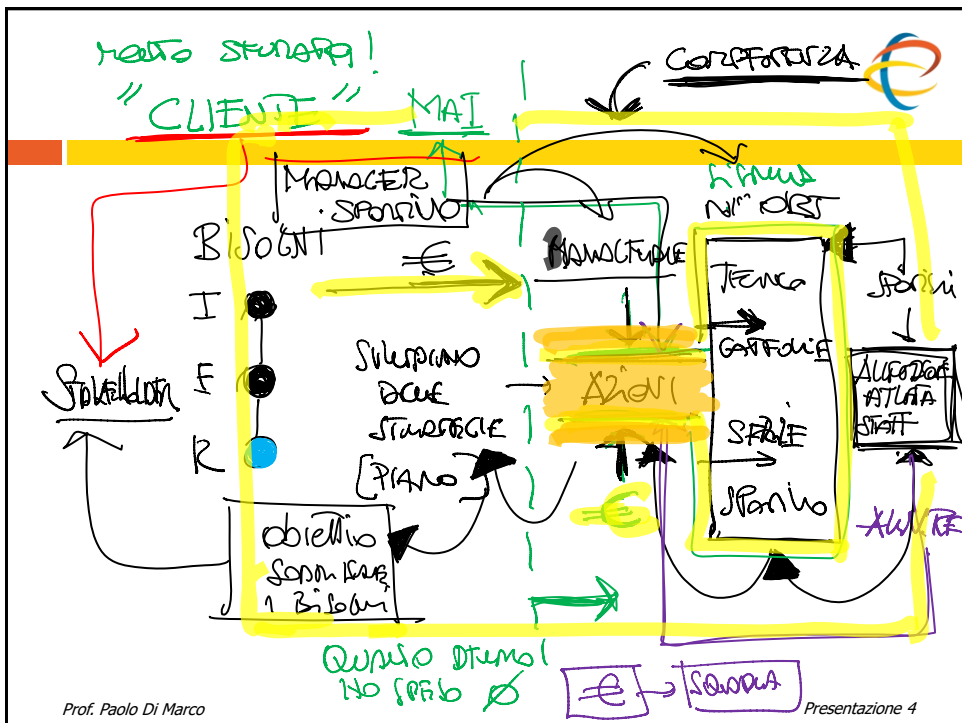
MOLTO SFUMATO!
"CLIENTE" MAI
CONFERENZA
MANAGER SPORTIVO
BISOGNI
I
F
R
STAKEHOLDER
SVILUPPANO DELLE STRATEGIE [PIANO]
OBIETTIVO SODDISFARE I BISOGNI
€
MANAGEMENT
AZIONI
€
LINEE NORMATIVE
TECNICA
GESTIONE
SPAZIO
SPONSOR
SPONSOR
AUTOFORMAZIONE ATLETA STAFF
AUTOSTRADE
QUALCOSA DIETRO! NO SPESO Ø
€ → SCUOLA
Prof. Paolo Di Marco
Presentazione 4